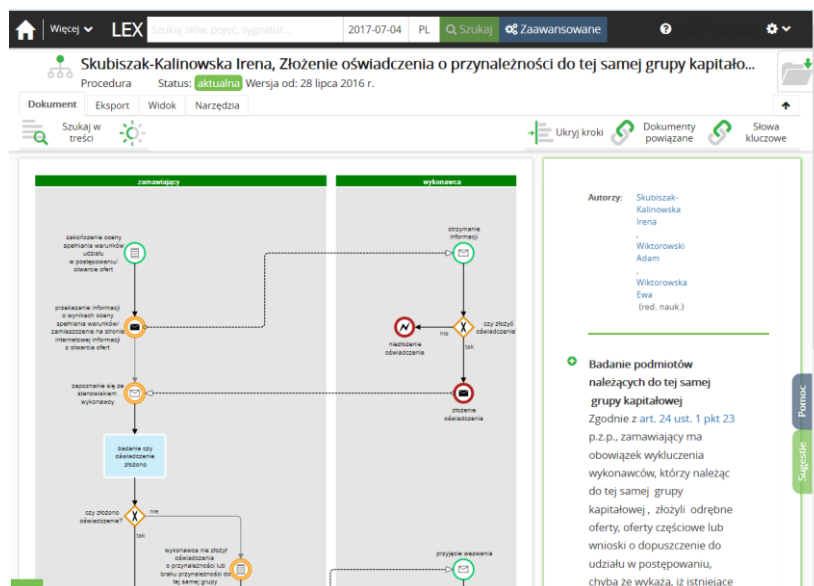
Więcej LEX Szukaj słów, pojęć, sygnatur... 2017-07-04 PL Szukaj Zaawansowane

Skubiszak-Kalinowska Irena, Złożenie oświadczenia o przynależności do tej samej grupy kapitało...
Procedura Status: aktualna Wersja od: 28 lipca 2016 r.

Dokument Eksport Widok Narzędzia

Szukaj w treści

Ukryj kroki Dokumenty powiązane Słowa kluczowe

zamawiający

wykonawca

zakończenie oceny spełniania warunków udziału w postępowaniu/ otwarcie ofert

otrzymanie informacji

przekazanie informacji o wynikach oceny spełniania warunków/ zamieszczenie na stronie internetowej informacji z otwarcia ofert

czy złożyć oświadczenie

nie

tak

niezłożenie oświadczenia

zapoznanie się ze stanowiskiem wykonawcy

złożenie oświadczenia

badanie czy oświadczenie złożono

czy złożono oświadczenie?

nie

tak

wykonawca nie złożył oświadczenia o przynależności lub braku przynależności do tej samej grupy

przyjęcie wezwania

Autorzy: Skubiszak-Kalinowska Irena
,
Wiktorowski Adam
,
Wiktorowska Ewa
(red. nauk.)

Badanie podmiotów należących do tej samej grupy kapitałowej

Zgodnie z art. 24 ust. 1 pkt 23 p.z.p., zamawiający ma obowiązek wykluczenia wykonawców, którzy należąc do tej samej grupy kapitałowej , złożyli odrębne oferty, oferty częściowe lub wnioski o dopuszczenie do udziału w postępowaniu, chyba że wykażą, iż istniejące

Pomoc

Sugestie